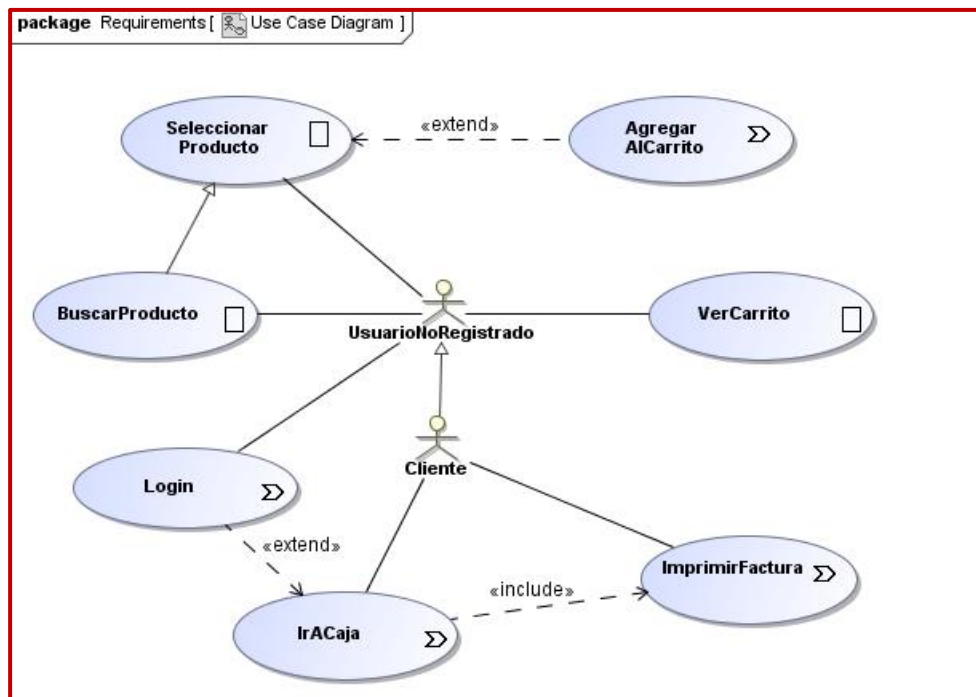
package Requirements [ Use Case Diagram ]

Seleccionar Producto

«extend»

Agregar AlCarrito

BuscarProducto

UsuarioNoRegistrado

VerCarrito

Cliente

Login

«extend»

ImprimirFactura

«include»

IrACaja